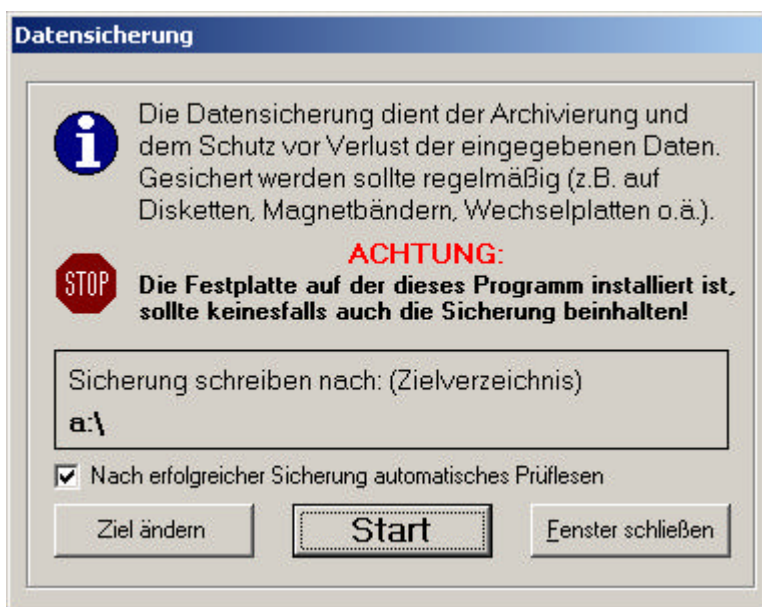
Datensicherung

Die Datensicherung dient der Archivierung und dem Schutz vor Verlust der eingegebenen Daten. Gesichert werden sollte regelmäßig (z.B. auf Disketten, Magnetbändern, Wechselplatten o.ä.).

STOP

ACHTUNG:
Die Festplatte auf der dieses Programm installiert ist, sollte keinesfalls auch die Sicherung beinhalten!

Sicherung schreiben nach: (Zielverzeichnis)
a:\

Nach erfolgreicher Sicherung automatisches Prüflesen

Ziel ändern
Start
Fenster schließen